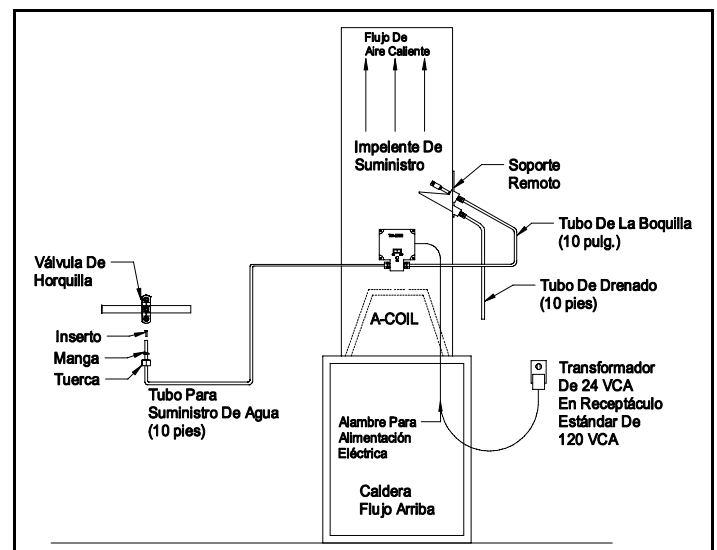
Flujo De Aire Caliente

Impelente De Suministro

Soporte Remoto

Tubo De La Boquilla (10 pulg.)

Válvula De Horquilla

Tubo De Drenado (10 pies)

A-COIL

Inserto

Manga

Tuerca

Tubo Para Suministro De Agua (10 pies)

Transformador De 24 VCA En Receptáculo Estándar De 120 VCA

Alambre Para Alimentación Eléctrica

Caldera Flujo Arriba